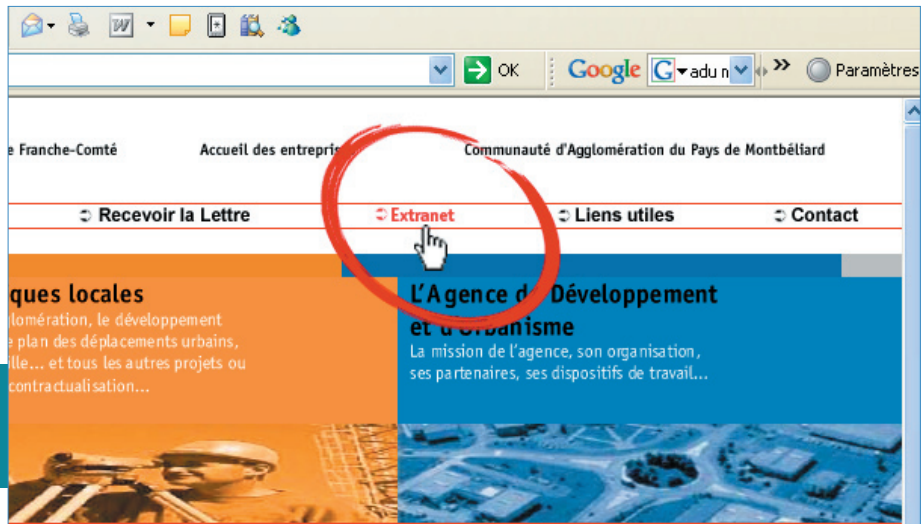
OK Google adu n Paramètres

e Franche-Comté Accueil des entrepris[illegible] Communauté d'Agglomération du Pays de Montbéliard

Recevoir la Lettre Extranet Liens utiles Contact

ques locales
glomération, le développement
e plan des déplacements urbains,
ille... et tous les autres projets ou
contractualisation...

L'Agence d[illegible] Développement
et d'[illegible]rbanisme
La mission de l'agence, son organisation,
ses partenaires, ses dispositifs de travail...